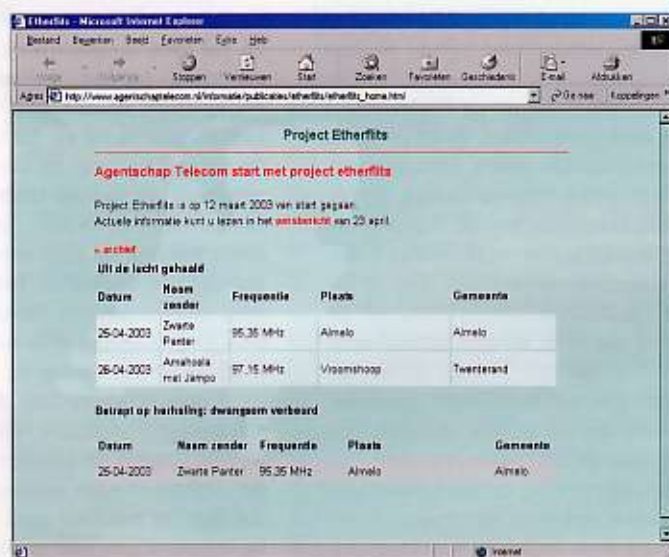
Etherflits - Microsoft Internet Explorer

Bestand Bewerken Beeld Favorieten Extra Help

Vorige Volgende Stoppen Vernieuwen Start Zoeken Favorieten Geschiedenis E-mail Afdrukken

Adres http://www.agentschaptelecom.nl/informatie/publicaties/etherflits/etherflits_home.html Ga naar Koppelingen

Project Etherflits

Agentschap Telecom start met project etherflits

Project Etherflits is op 12 maart 2003 van start gegaan. Actuele informatie kunt u lezen in het persbericht van 23 april.

» archief

Uit de lucht gehaald

| Datum | Naam zender | Frequentie | Plaats | Gemeente |
|---|---|---|---|---|
| 25-04-2003 | Zwarte Panter | 95,35 MHz | Almelo | Almelo |
| 26-04-2003 | Amahoela met Jampo | 97,15 MHz | Vroomshoop | Twenterand |

Betrapt op herhaling: dwangsom verbeurd

| Datum | Naam zender | Frequentie | Plaats | Gemeente |
|---|---|---|---|---|
| 25-04-2003 | Zwarte Panter | 95,35 MHz | Almelo | Almelo |

Internet